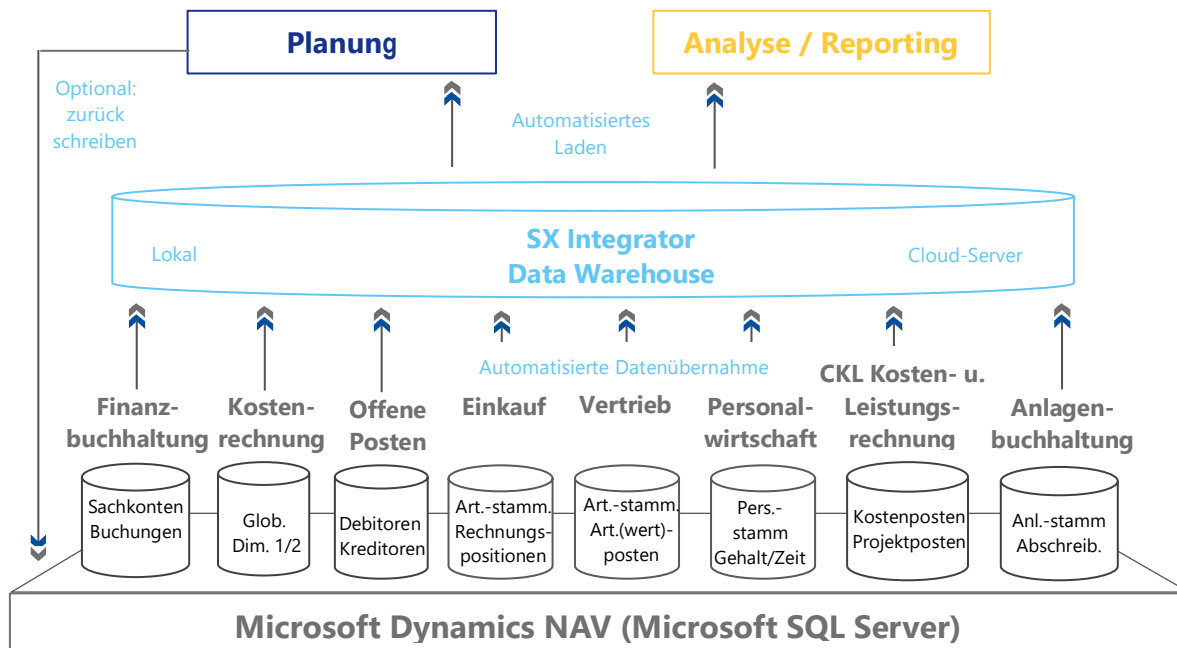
Planung

Analyse / Reporting

Optional: zurück schreiben

Automatisiertes Laden

Lokal

SX Integrator
Data Warehouse

Cloud-Server

Automatisierte Datenübernahme

Finanzbuchhaltung

Kostenrechnung

Offene Posten

Einkauf

Vertrieb

Personalwirtschaft

CKL Kosten- u. Leistungsrechnung

Anlagenbuchhaltung

Sachkonten Buchungen

Glob. Dim. 1/2

Debitoren Kreditoren

Art.-stamm. Rechnungspositionen

Art.-stamm. Art.(wert)-posten

Pers.-stamm Gehalt/Zeit

Kostenposten Projektposten

Anl.-stamm Abschreib.

Microsoft Dynamics NAV (Microsoft SQL Server)